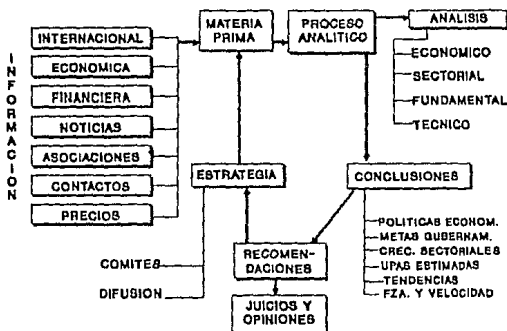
INFORMACION

INTERNACIONAL

ECONOMICA

FINANCIERA

NOTICIAS

ASOCIACIONES

CONTACTOS

PRECIOS

MATERIA PRIMA

PROCESO ANALITICO

ANALISIS

ECONOMICO

SECTORIAL

FUNDAMENTAL

TECNICO

ESTRATEGIA

CONCLUSIONES

POLITICAS ECONOM.

METAS GUBERNAM.

CREC. SECTORIALES

UPAS ESTIMADAS

TENDENCIAS

FZA. Y VELOCIDAD

COMITES

DIFUSION

RECOMEN-DACIONES

JUICIOS Y OPINIONES